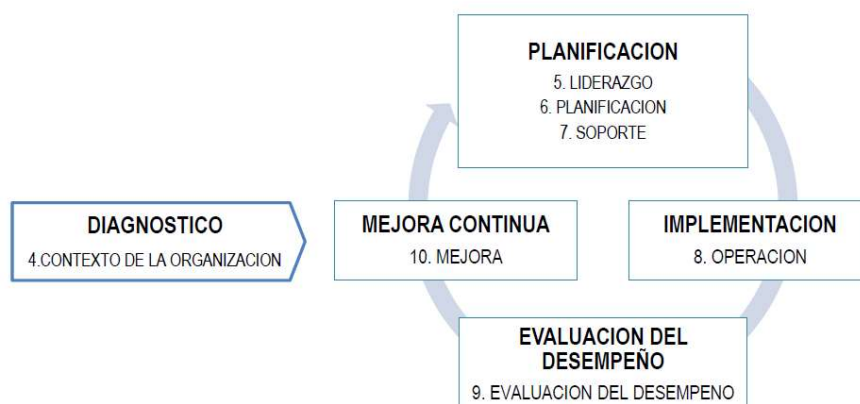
DIAGNOSTICO
4.CONTEXTO DE LA ORGANIZACION

PLANIFICACION
5. LIDERAZGO
6. PLANIFICACION
7. SOPORTE

MEJORA CONTINUA
10. MEJORA

IMPLEMENTACION
8. OPERACION

EVALUACION DEL DESEMPEÑO
9. EVALUACION DEL DESEMPENO